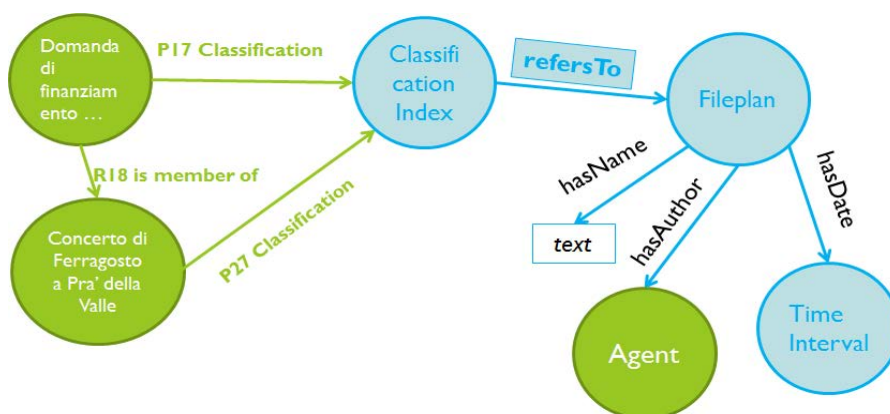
Domanda di finanziamento …

P17 Classification

Classification Index

refersTo

Fileplan

R18 is member of

hasName

hasAuthor

hasDate

text

Concerto di Ferragosto a Pra' della Valle

P27 Classification

Agent

Time Interval